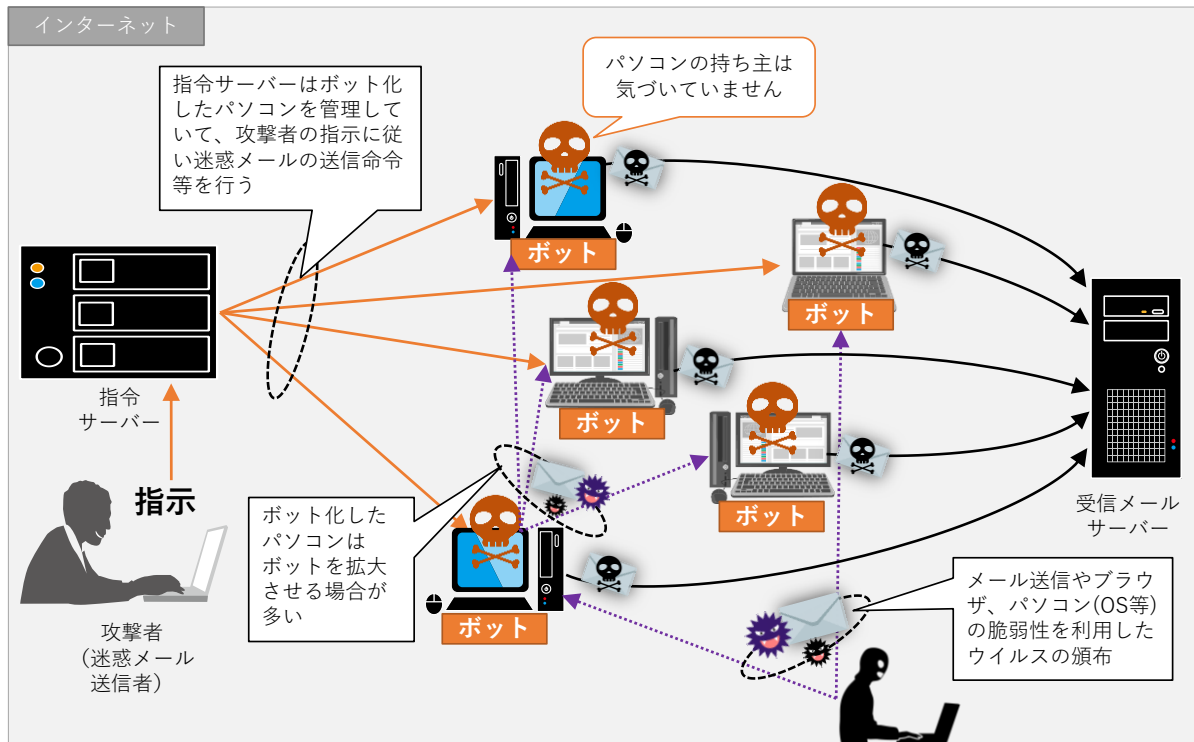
インターネット

指令サーバーはボット化したパソコンを管理していて、攻撃者の指示に従い迷惑メールの送信命令等を行う

パソコンの持ち主は気づいていません

ボット

ボット

ボット

ボット

ボット

ボット

指令
サーバー

指示

攻撃者
（迷惑メール
送信者）

ボット化したパソコンはボットを拡大させる場合が多い

受信メール
サーバー

メール送信やブラウザ、パソコン(OS等)の脆弱性を利用したウイルスの頒布